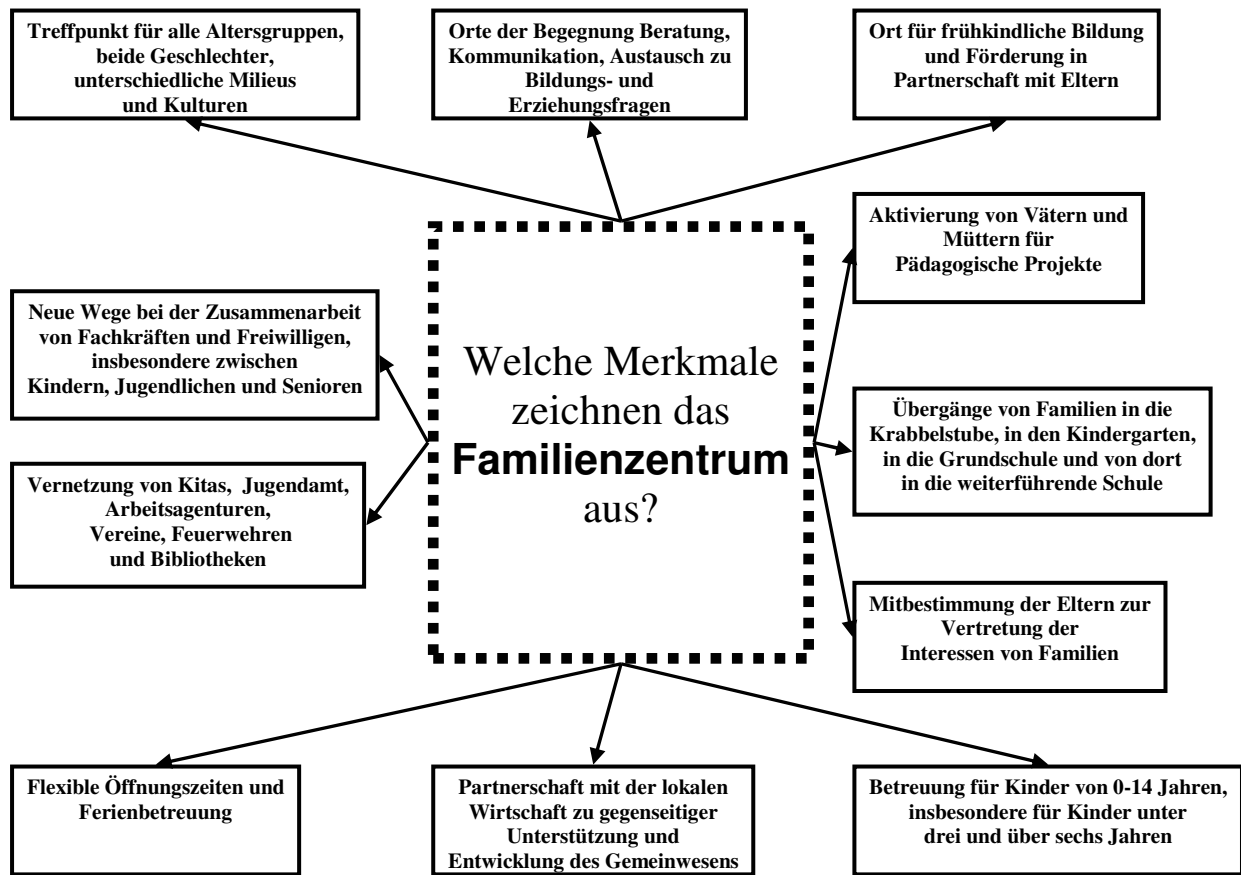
Treffpunkt für alle Altersgruppen, beide Geschlechter, unterschiedliche Milieus und Kulturen

Orte der Begegnung Beratung, Kommunikation, Austausch zu Bildungs- und Erziehungsfragen

Ort für frühkindliche Bildung und Förderung in Partnerschaft mit Eltern

Neue Wege bei der Zusammenarbeit von Fachkräften und Freiwilligen, insbesondere zwischen Kindern, Jugendlichen und Senioren

Vernetzung von Kitas, Jugendamt, Arbeitsagenturen, Vereine, Feuerwehren und Bibliotheken

Welche Merkmale zeichnen das **Familienzentrum** aus?

Aktivierung von Vätern und Müttern für Pädagogische Projekte

Übergänge von Familien in die Krabbelstube, in den Kindergarten, in die Grundschule und von dort in die weiterführende Schule

Mitbestimmung der Eltern zur Vertretung der Interessen von Familien

Flexible Öffnungszeiten und Ferienbetreuung

Partnerschaft mit der lokalen Wirtschaft zu gegenseitiger Unterstützung und Entwicklung des Gemeinwesens

Betreuung für Kinder von 0-14 Jahren, insbesondere für Kinder unter drei und über sechs Jahren